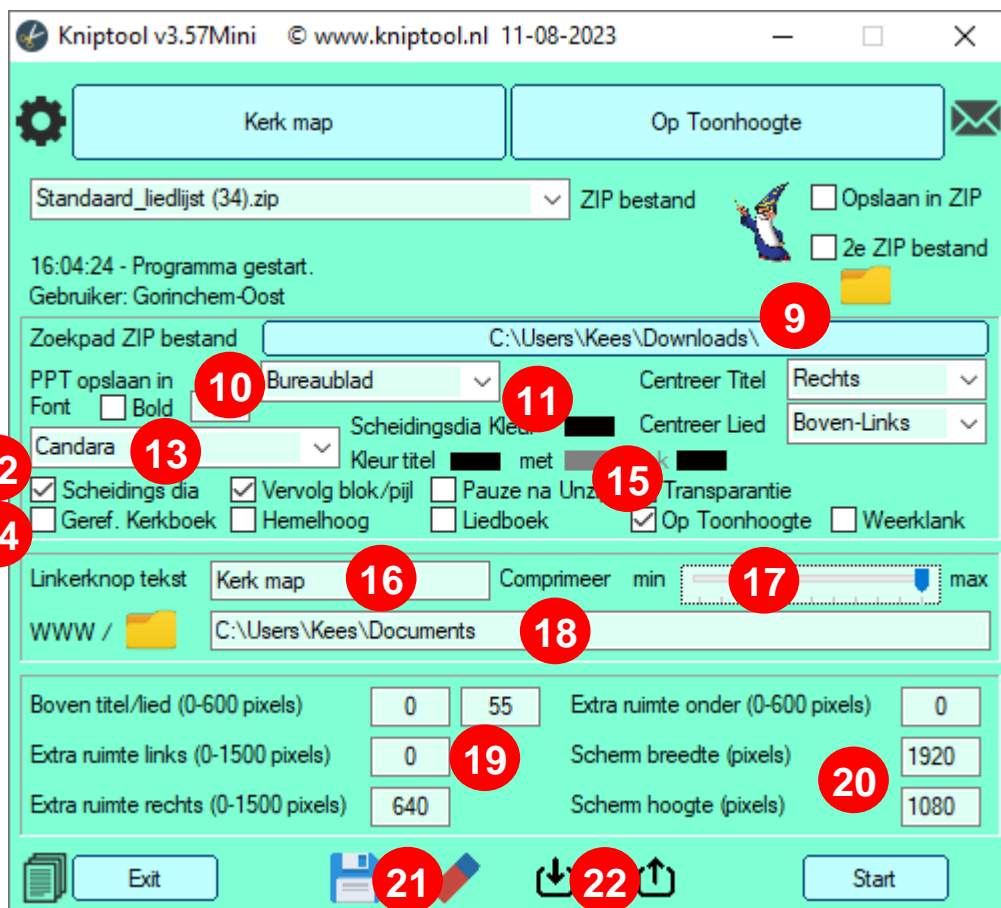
Kniptool v3.57Mini © www.kniptool.nl 11-08-2023

Kerk map

Op Toonhoogte

Standaard_liedlijst (34).zip

ZIP bestand

Opslaan in ZIP

2e ZIP bestand

16:04:24 - Programma gestart.
Gebruiker: Gorinchem-Oost

Zoekpad ZIP bestand C:\Users\Kees\Downloads\ 9

PPT opslaan in 10 Bureaublad 11 Centreer Titel Rechts

Font Bold

Scheidingsdia Kleur Centreer Lied Boven-Links

Candara 13

Kleur titel met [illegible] 15

2 Scheidings dia Vervolg blok/pijl Pauze na Unz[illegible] Transparantie

4 Geref. Kerkboek Hemelhoog Liedboek Op Toonhoogte Weerklank

Linkerknop tekst Kerk map 16 Comprimeer min 17 max

WWW / C:\Users\Kees\Documents 18

Boven titel/lied (0-600 pixels) 0 55 Extra ruimte onder (0-600 pixels) 0

Extra ruimte links (0-1500 pixels) 0 19 Scherm breedte (pixels) 1920

Extra ruimte rechts (0-1500 pixels) 640 20 Scherm hoogte (pixels) 1080

Exit 21 22 Start